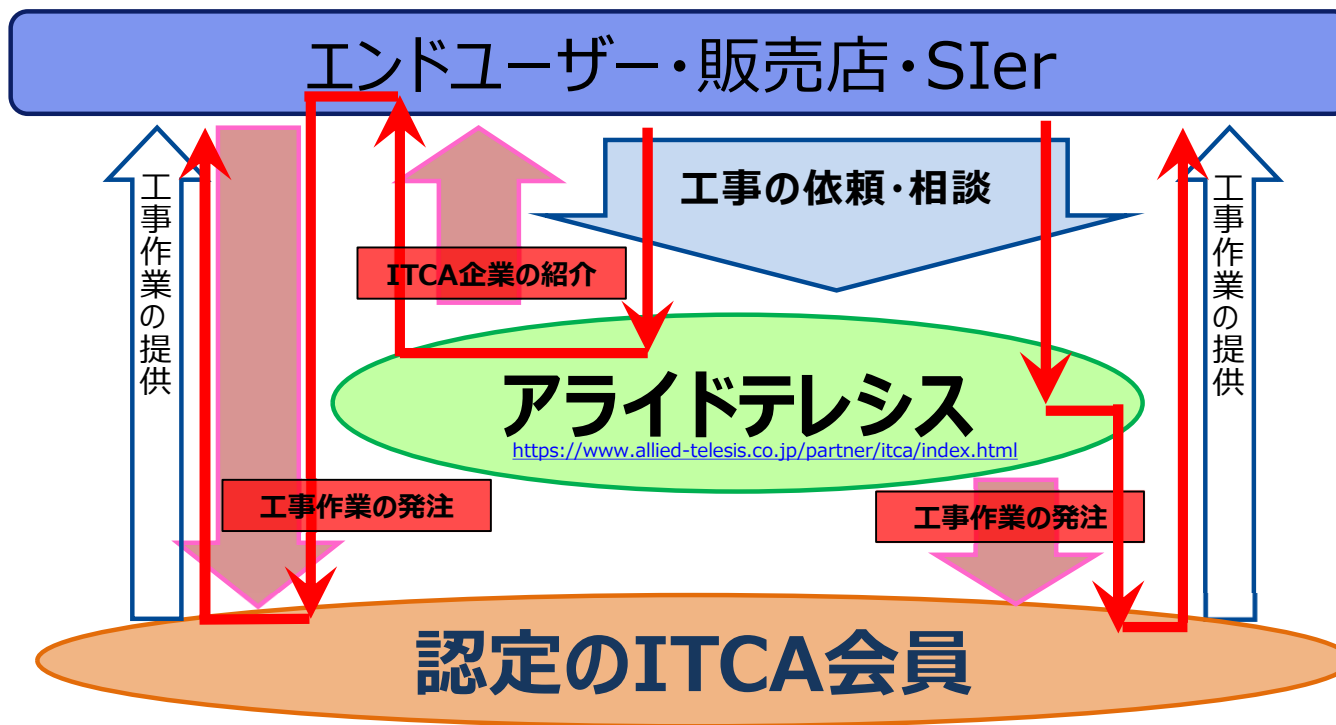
エンドユーザー・販売店・SIer

工事作業の提供

工事の依頼・相談

ITCA企業の紹介

アライドテレシス
https://www.allied-telesis.co.jp/partner/itca/index.html

工事作業の提供

工事作業の発注

工事作業の発注

認定のITCA会員